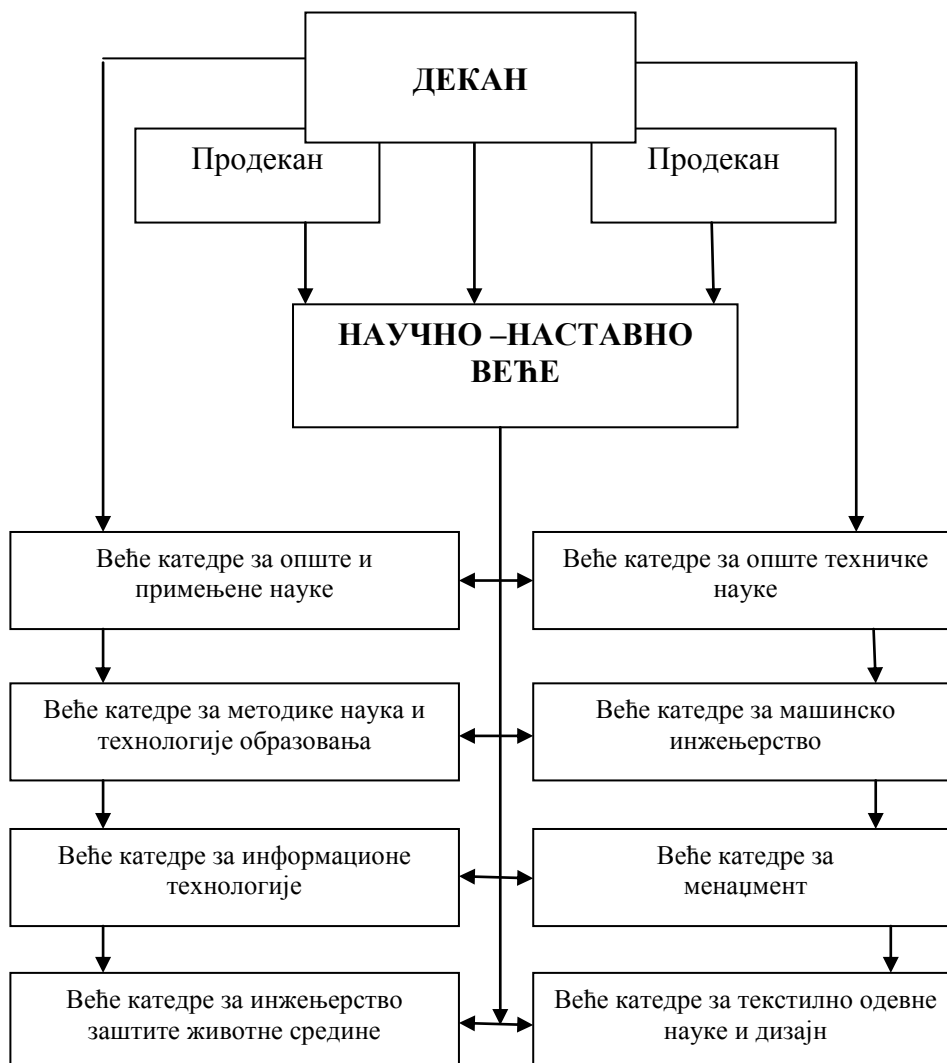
ДЕКАН

Продекан

Продекан

НАУЧНО –НАСТАВНО ВЕЋЕ

Веће катедре за опште и примењене науке

Веће катедре за опште техничке науке

Веће катедре за методике наука и технологије образовања

Веће катедре за машинско инжењерство

Веће катедре за информационе технологије

Веће катедре за менаџмент

Веће катедре за инжењерство заштите животне средине

Веће катедре за текстилно одевне науке и дизајн